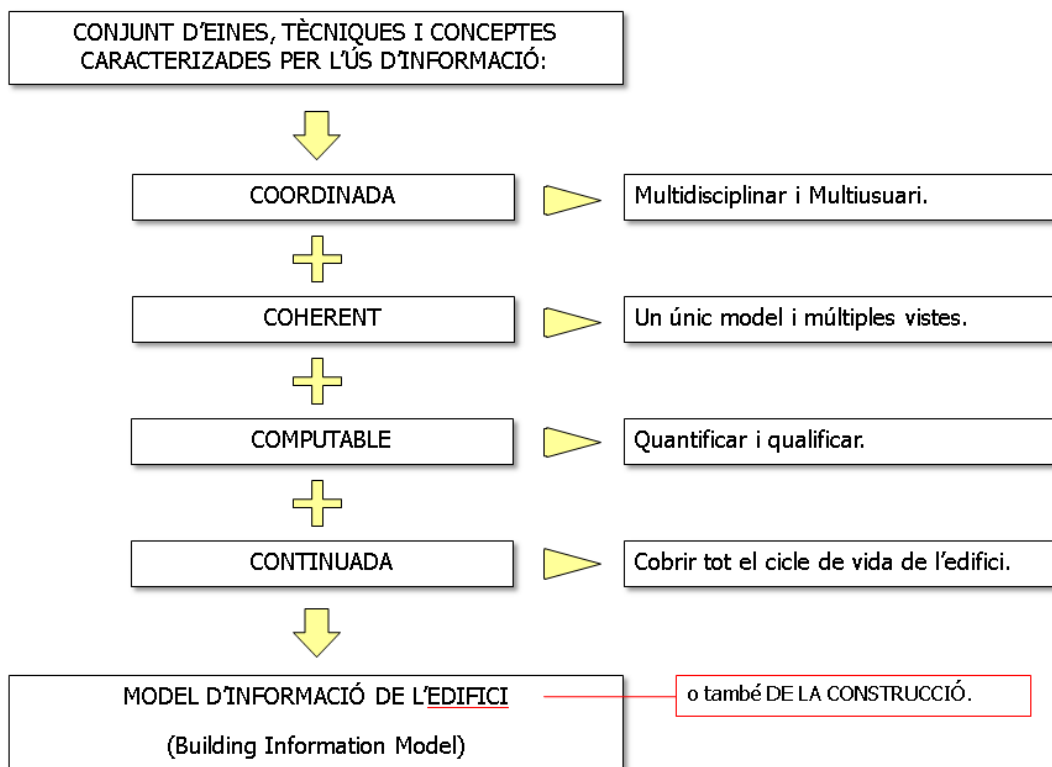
CONJUNT D'EINES, TÈCNIQUES I CONCEPTES CARACTERIZADES PER L'ÚS D'INFORMACIÓ:

COORDINADA

Multidisciplinar i Multiusuari.

COHERENT

Un únic model i múltiples vistes.

COMPUTABLE

Quantificar i qualificar.

CONTINUADA

Cobrir tot el cicle de vida de l'edifici.

MODEL D'INFORMACIÓ DE L'EDIFICI

(Building Information Model)

o també DE LA CONSTRUCCIÓ.